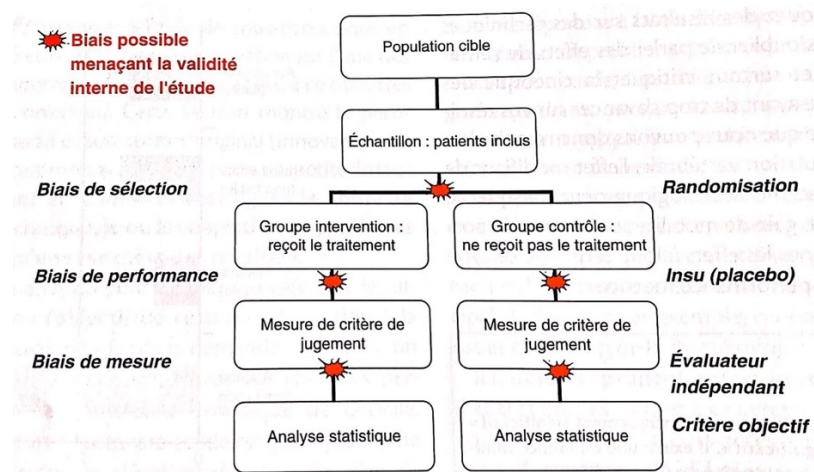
Biais possible menaçant la validité interne de l'étude

Population cible

Échantillon : patients inclus

Biais de sélection

Randomisation

Groupe intervention : reçoit le traitement

Groupe contrôle : ne reçoit pas le traitement

Biais de performance

Insu (placebo)

Mesure de critère de jugement

Mesure de critère de jugement

Biais de mesure

Évaluateur indépendant

Analyse statistique

Analyse statistique

Critère objectif